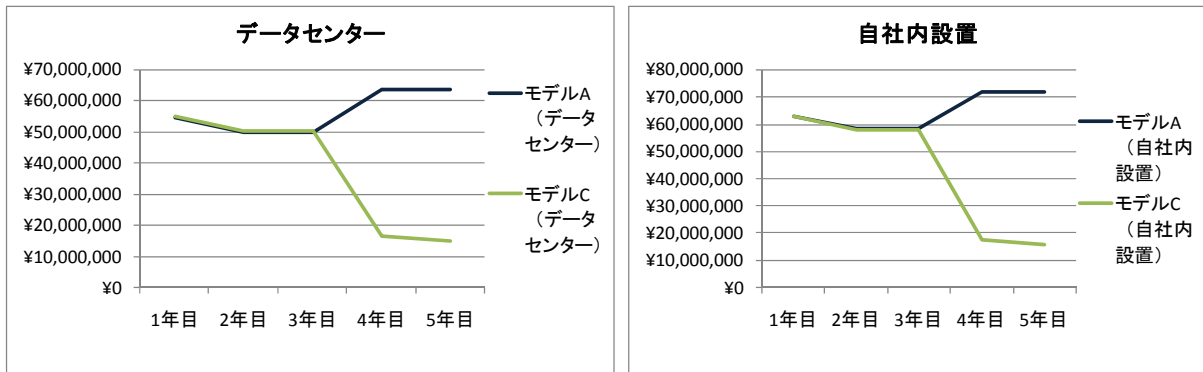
データセンター

¥70,000,000
¥60,000,000
¥50,000,000
¥40,000,000
¥30,000,000
¥20,000,000
¥10,000,000
¥0

1年目 2年目 3年目 4年目 5年目

モデルA（データセンター）
モデルC（データセンター）

自社内設置

¥80,000,000
¥70,000,000
¥60,000,000
¥50,000,000
¥40,000,000
¥30,000,000
¥20,000,000
¥10,000,000
¥0

1年目 2年目 3年目 4年目 5年目

モデルA（自社内設置）
モデルC（自社内設置）